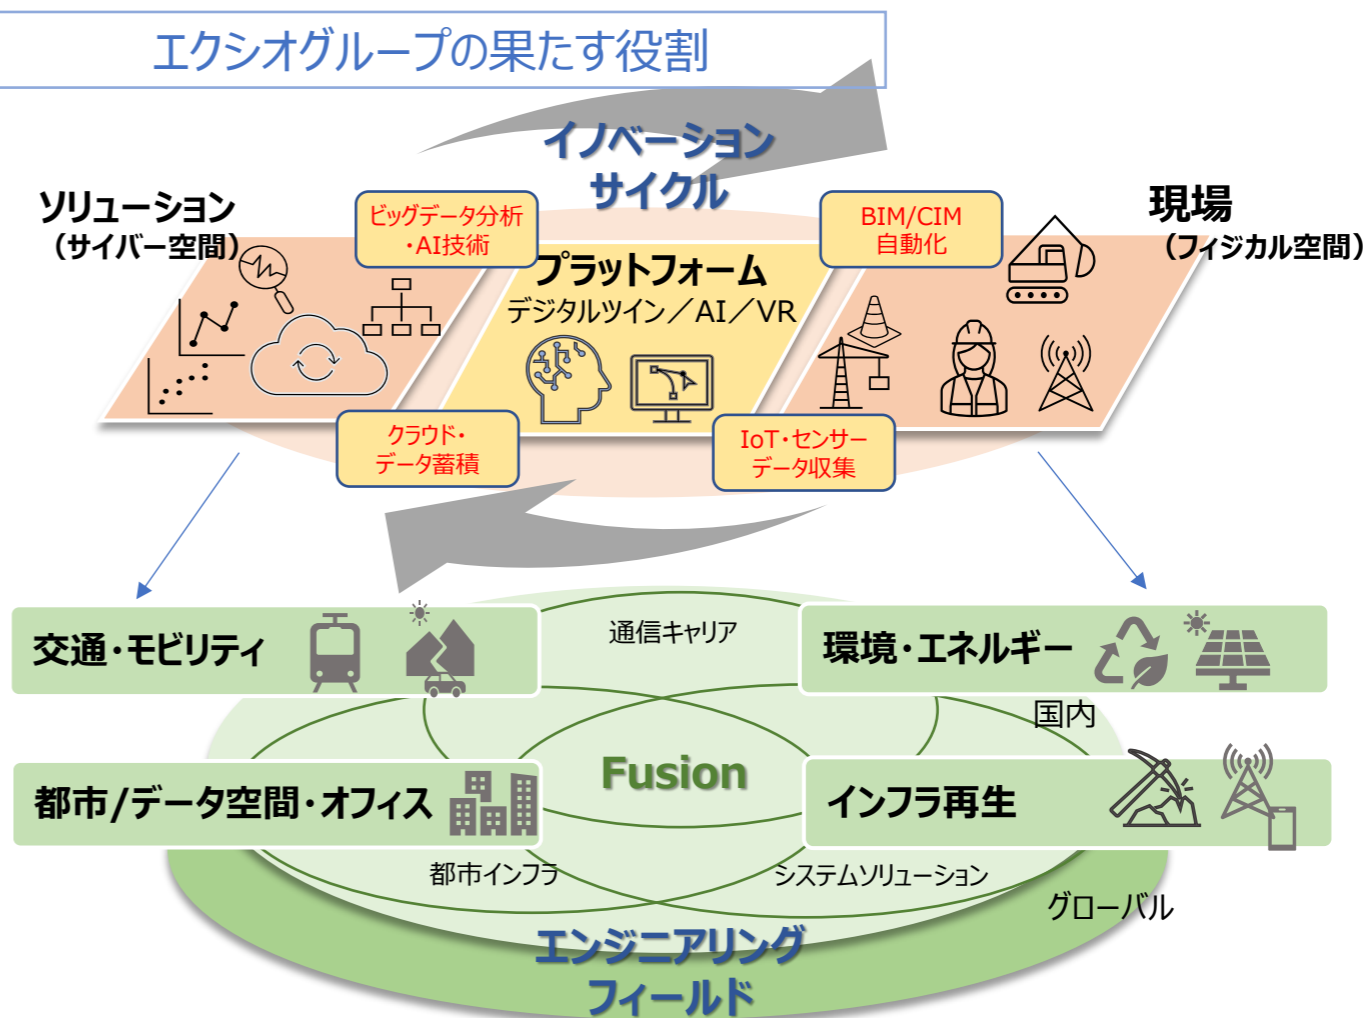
エクシオグループの果たす役割

イノベーション
サイクル

ソリューション
（サイバー空間）

ビッグデータ分析
・AI技術

プラットフォーム
デジタルツイン／AI／VR

BIM/CIM
自動化

現場
（フィジカル空間）

クラウド・
データ蓄積

IoT・センサー
データ収集

交通・モビリティ

通信キャリア

環境・エネルギー

国内

Fusion

都市/データ空間・オフィス

インフラ再生

都市インフラ

システムソリューション

グローバル

エンジニアリング
フィールド